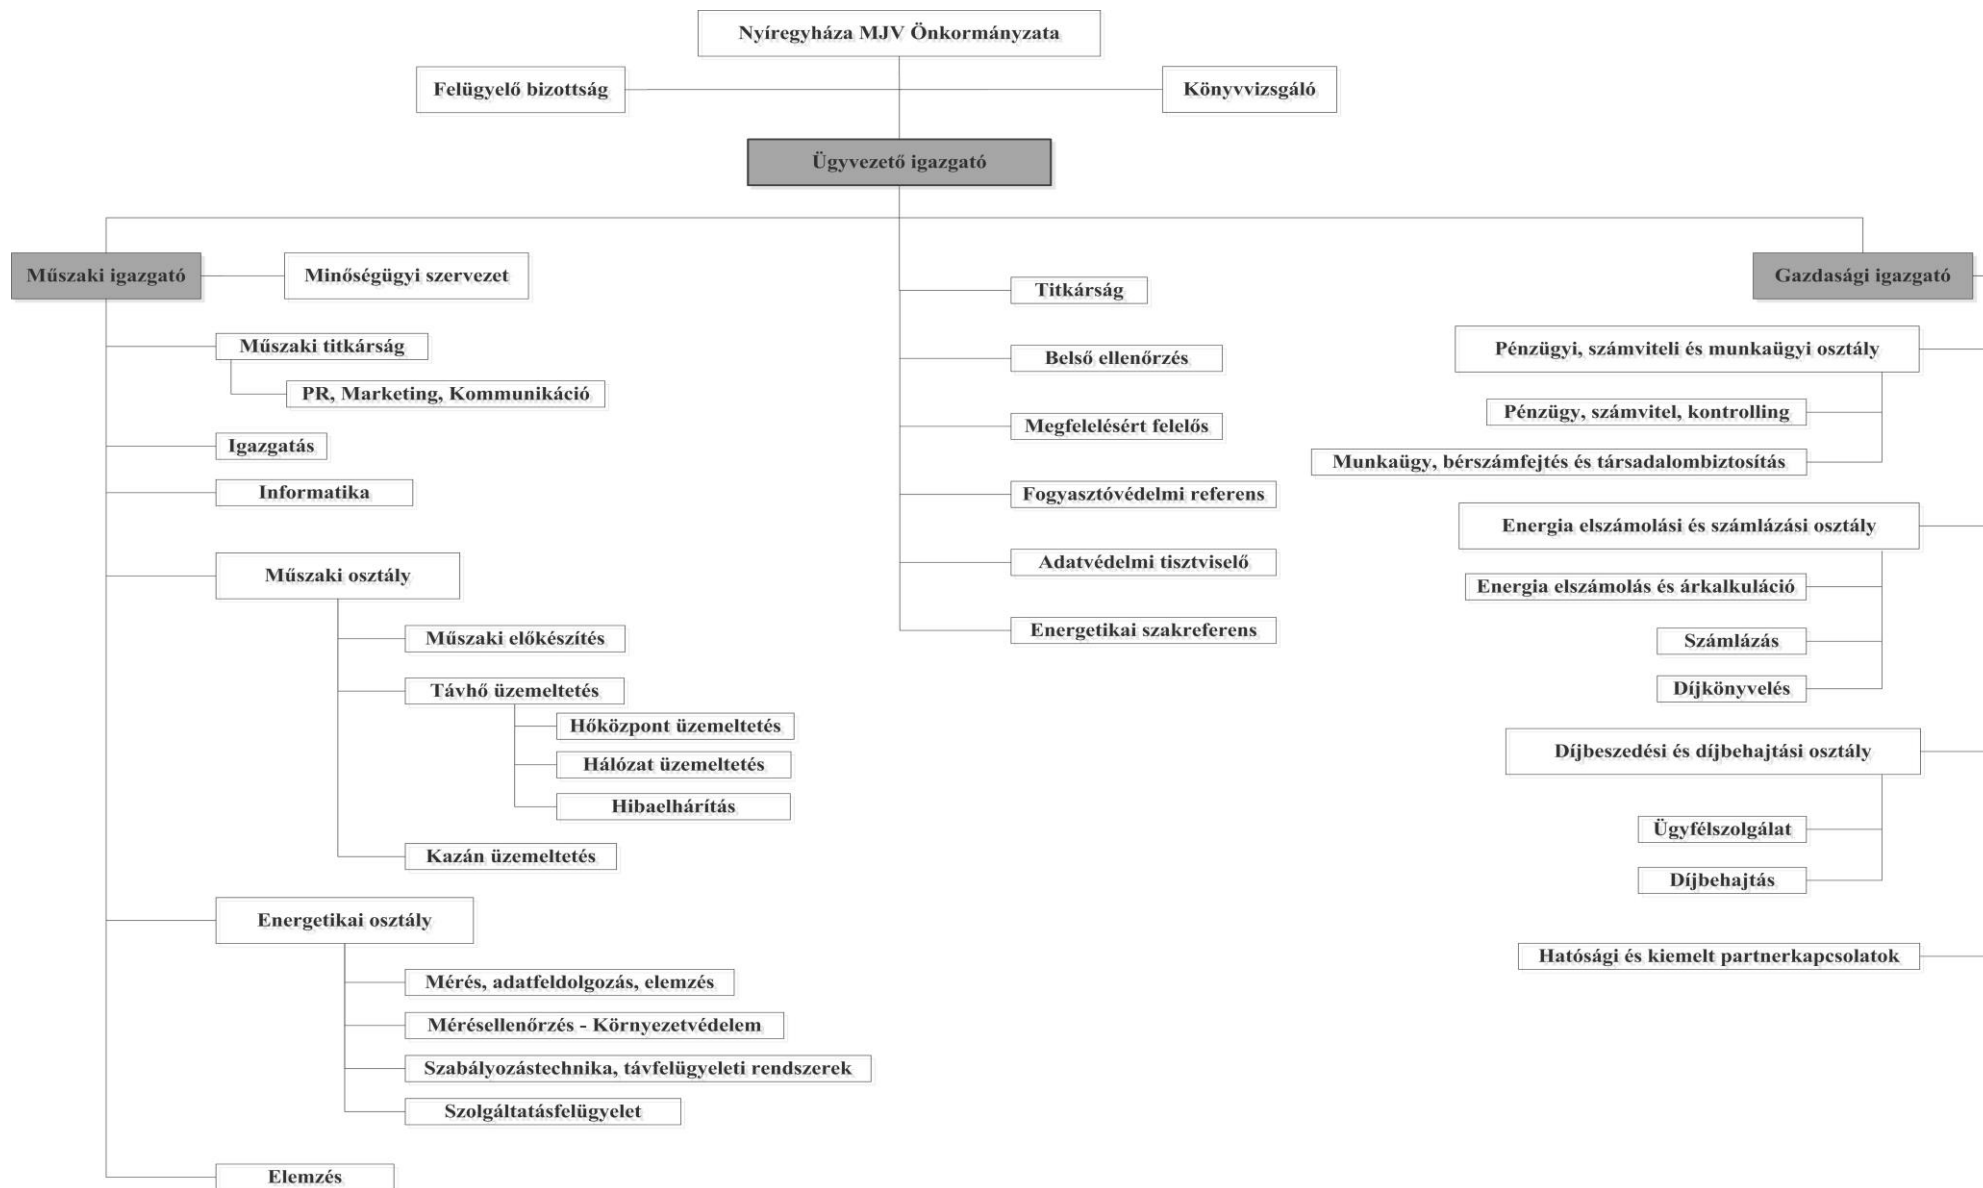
Nyíregyháza MJV Önkormányzata

Felügyelő bizottság

Könyvvizsgáló

Ügyvezető igazgató

Műszaki igazgató

Minőségügyi szervezet

Műszaki titkárság

PR, Marketing, Kommunikáció

Igazgatás

Informatika

Műszaki osztály

Műszaki előkészítés

Távhő üzemeltetés

Hőközpont üzemeltetés

Hálózat üzemeltetés

Hibaelhárítás

Kazán üzemeltetés

Energetikai osztály

Mérés, adatfeldolgozás, elemzés

Méréssellenőrzés - Környezetvédelem

Szabályozástechnika, távfelügyeleti rendszerek

Szolgáltatásfelügyelet

Elemzés

Titkárság

Belső ellenőrzés

Megfelelésért felelős

Fogyasztóvédelmi referens

Adatvédelmi tisztviselő

Energetikai szakreferens

Gazdasági igazgató

Pénzügyi, számviteli és munkaügyi osztály

Pénzügy, számvitel, kontrolling

Munkaügy, bérszámfejtés és társadalombiztosítás

Energia elszámolási és számlázási osztály

Energia elszámolás és árkalkuláció

Számlázás

Díjkönyvelés

Díjbeszedési és díjbehajtási osztály

Ügyfélszolgálat

Díjbehajtás

Hatósági és kiemelt partnerkapcsolatok